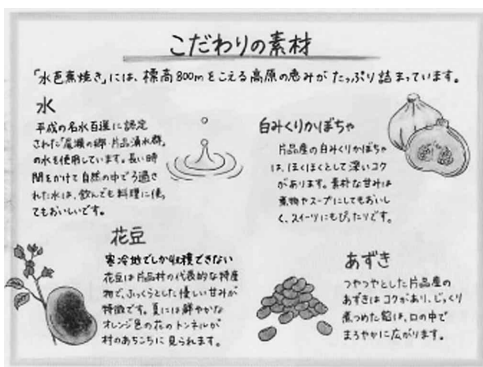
こだわりの素材

「水芭蕉焼き」には、標高800mをこえる高原の恵みがたっぷり詰まっています。

水

平成の名水百選に認定された「尾瀬の郷 片品湧水群」の水を使用しています。長い時間をかけて自然の中でろ過された水は、飲んでも料理に使ってもおいしいです。

白みくりかぼちゃ

片品産の白みくりかぼちゃは、ほくほくとして深いコクがあります。素朴な甘みは煮物やスープにしてもおいしく、スイーツにもぴったりです。

花豆

寒冷地でしか収穫できない花豆は片品村の代表的な特産物で、ふっくらとした優しい甘みが特徴です。夏には鮮やかなオレンジ色の花のトンネルが村のあちこちに見られます。

あずき

つやつやとした片品産のあずきはコクがあり、じっくり煮つめた餡は、口の中でまろやかに広がります。